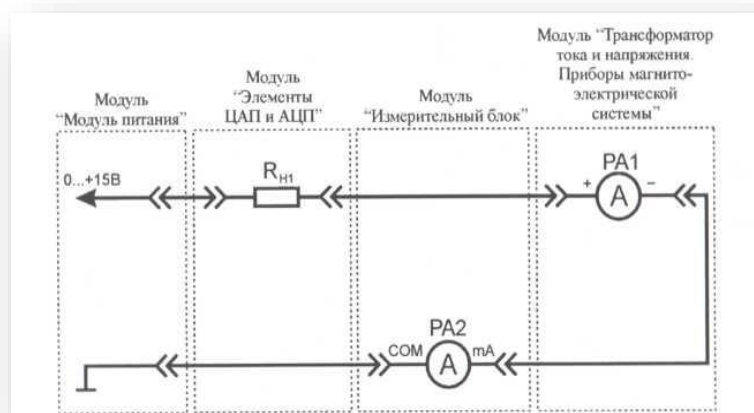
Модуль "Модуль питания"

Модуль "Элементы ЦАП и АЦП"

Модуль "Измерительный блок"

Модуль "Трансформатор тока и напряжения. Приборы магнитоэлектрической системы"

0...+15В

$R_{H1}$

PA1

+

A

−

PA2

COM

A

mA